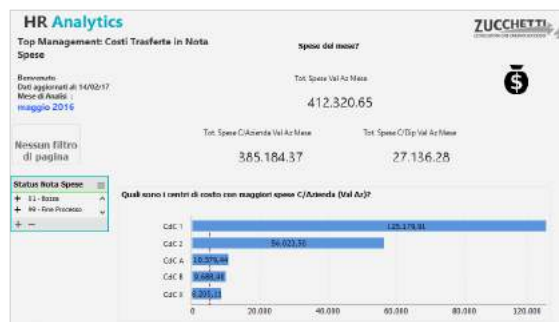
HR Analytics

ZUCCHETTI

Top Management: Costi Trasferte in Nota Spese

Spese del mese?

Benvenuto
Dati aggiornati al 14/02/17
Mese di Analisi :
maggio 2016

Tot. Spese Val Az Mese
412.320,65

Nessun filtro di pagina

Tot. Spese C/Azienda Val Az Mese
385.184,37

Tot. Spese C/Dip Val Az Mese
27.136,28

Status Nota Spese
+ E1 - Bozza
+ F9 - Fine Processo
+ −

Quali sono i centri di costo con maggiori spese C/Azienda (Val Az)?

| CdC 1 | 125.178,91 |
|---|---|
| CdC 2 | 56.023,50 |
| CdC A | 10.079,44 |
| CdC B | 9.686,48 |
| CdC 3 | 6.201,11 |

0 20.000 40.000 60.000 80.000 120.000